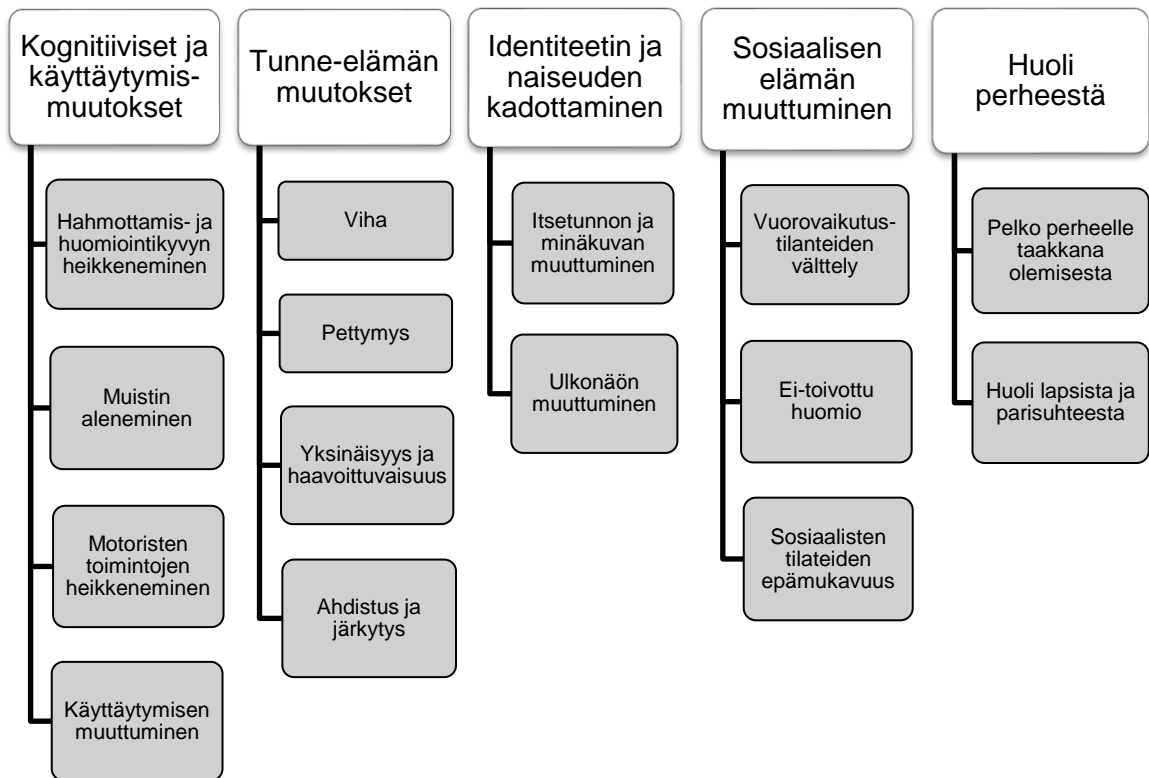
Kognitiiviset ja käyttäytymismuutokset

Hahmottamis- ja huomiointikyvyn heikkeneminen

Muistin aleneminen

Motoristen toimintojen heikkeneminen

Käyttäytymisen muuttuminen

Tunne-elämän muutokset

Viha

Pettymys

Yksinäisyys ja haavoittuvaisuus

Ahdistus ja järkytys

Identiteetin ja naiseuden kadottaminen

Itsetunnon ja minäkuvan muuttuminen

Ulkonäön muuttuminen

Sosiaalisen elämän muuttuminen

Vuorovaikutustilanteiden välttely

Ei-toivottu huomio

Sosiaalisten tilateiden epämukavuus

Huoli perheestä

Pelko perheelle taakkana olemisesta

Huoli lapsista ja parisuhteesta